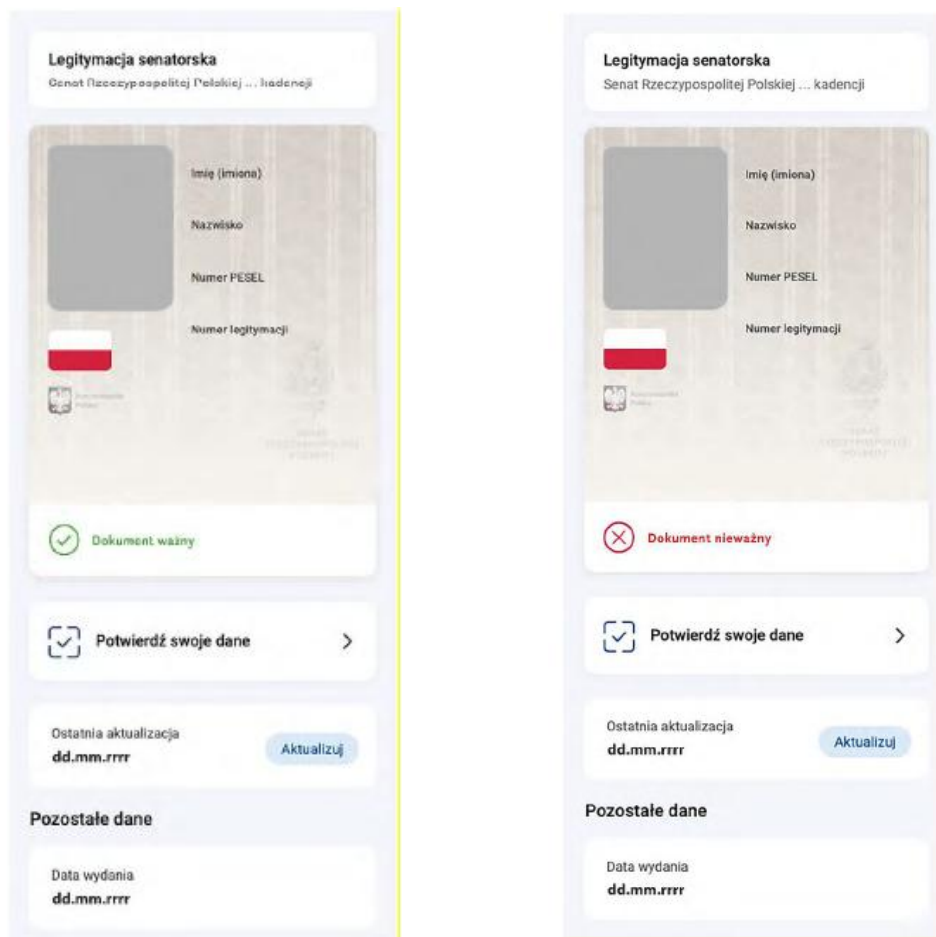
Legitymacja senatorska
Senat Rzeczypospolitej Polskiej ... kadencji

Imię (imiona)

Nazwisko

Numer PESEL

Numer legitymacji

Dokument ważny

Potwierdź swoje dane

Ostatnia aktualizacja
dd.mm.rrrr

Aktualizuj

Pozostałe dane

Data wydania
dd.mm.rrrr

Legitymacja senatorska
Senat Rzeczypospolitej Polskiej ... kadencji

Imię (imiona)

Nazwisko

Numer PESEL

Numer legitymacji

Dokument nieważny

Potwierdź swoje dane

Ostatnia aktualizacja
dd.mm.rrrr

Aktualizuj

Pozostałe dane

Data wydania
dd.mm.rrrr